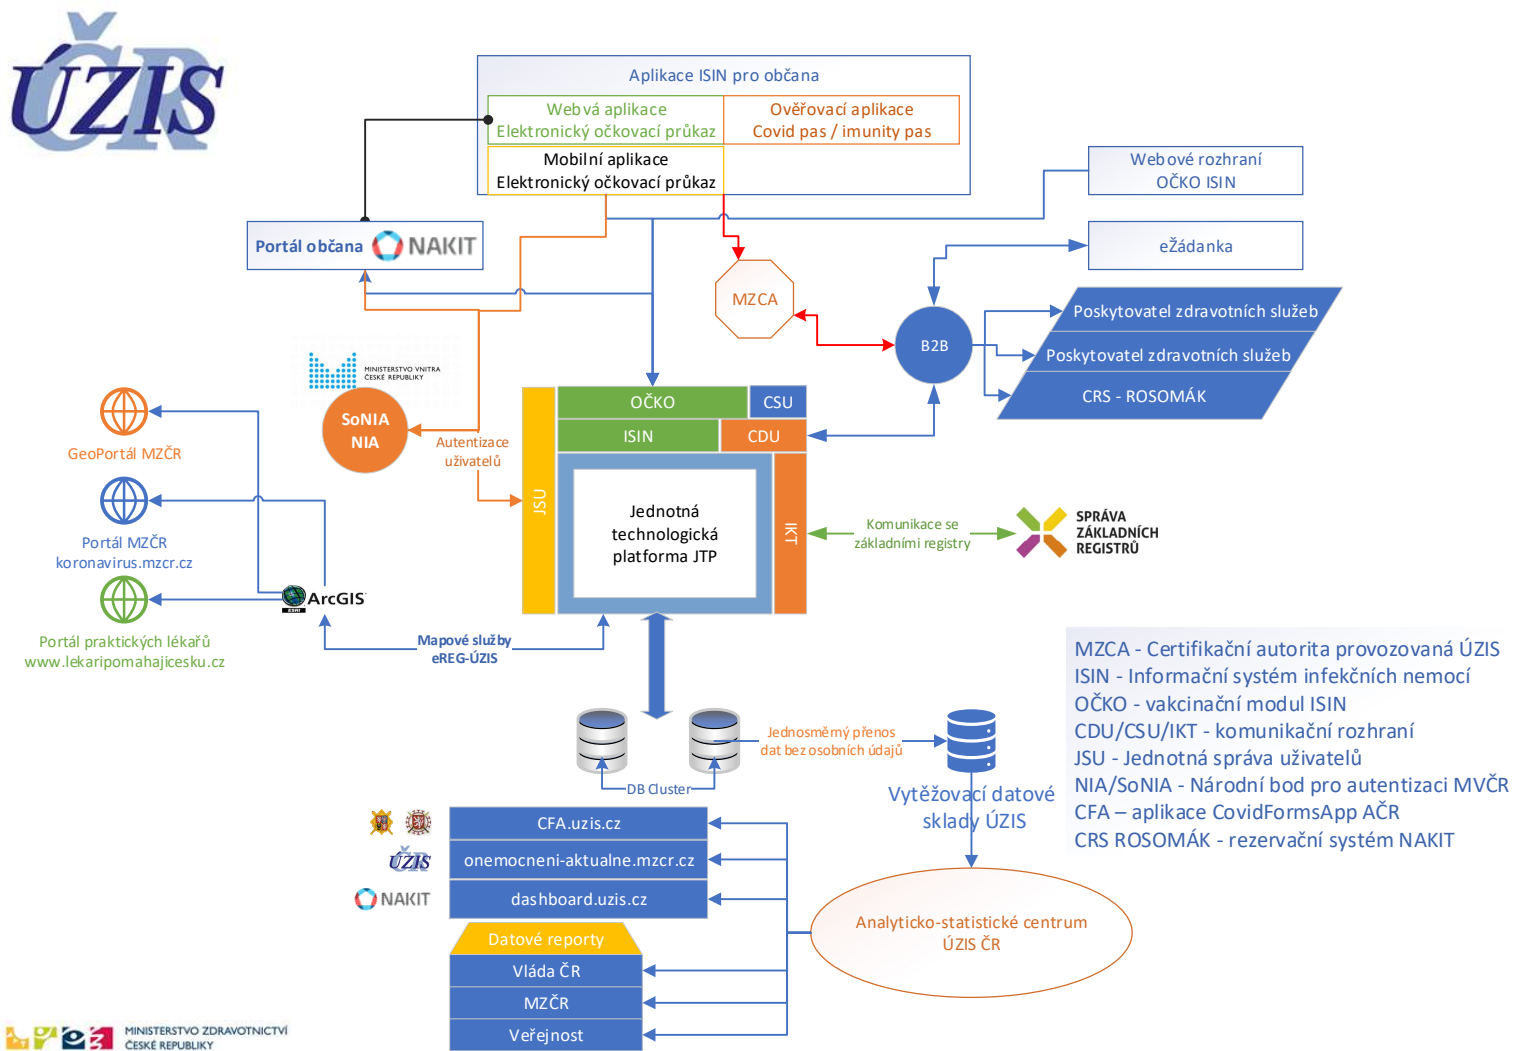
ÚZIS

Aplikace ISIN pro občana
Webvá aplikace
Elektronický očkovací průkaz
Ověřovací aplikace
Covid pas / imunity pas
Mobilní aplikace
Elektronický očkovací průkaz

Webové rozhraní
OČKO ISIN

eŽádanka

Portál občana NAKIT

MZCA

B2B

Poskytovatel zdravotních služeb
Poskytovatel zdravotních služeb
CRS - ROSOMÁK

MINISTERSTVO VNITRA ČESKÉ REPUBLIKY

SoNIA
NIA

Autentizace uživatelů

GeoPortál MZČR

Portál MZČR
koronavirus.mzcr.cz

Portál praktických lékařů
www.lekaripomahajicesku.cz

ArcGIS

JSU
OČKO
CSU
ISIN
CDU
IKT
Jednotná technologická platforma JTP

Komunikace se základními registry

SPRÁVA ZÁKLADNÍCH REGISTRŮ

Mapové služby
eREG-ÚZIS

MZCA - Certifikační autorita provozovaná ÚZIS
ISIN - Informační systém infekčních nemocí
OČKO - vakcinační modul ISIN
CDU/CSU/IKT - komunikační rozhraní
JSU - Jednotná správa uživatelů
NIA/SoNIA - Národní bod pro autentizaci MVČR
CFA – aplikace CovidFormsApp AČR
CRS ROSOMÁK - rezervační systém NAKIT

Jednosměrný přenos
dat bez osobních údajů

DB Cluster

Vytěžovací datové sklady ÚZIS

CFA.uzis.cz
onemocneni-aktualne.mzcr.cz
dashboard.uzis.cz

ÚZIS
NAKIT

Datové reporty
Vláda ČR
MZČR
Veřejnost

Analyticko-statistické centrum
ÚZIS ČR

MINISTERSTVO ZDRAVOTNICTVÍ
ČESKÉ REPUBLIKY